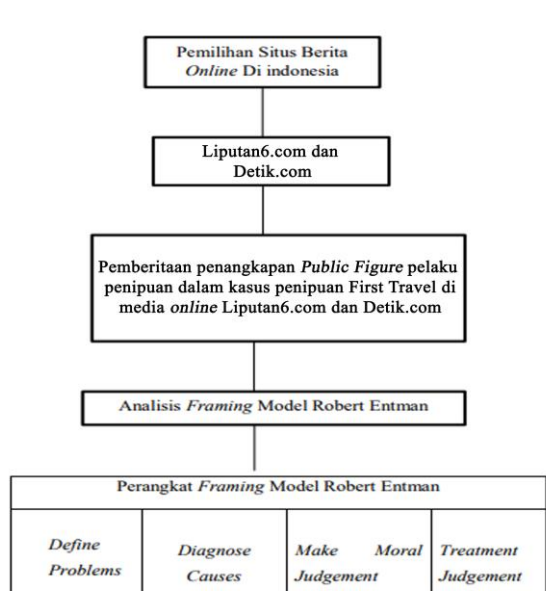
Pemilihan Situs Berita *Online* Di indonesia

Liputan6.com dan Detik.com

Pemberitaan penangkapan *Public Figure* pelaku penipuan dalam kasus penipuan First Travel di media *online* Liputan6.com dan Detik.com

Analisis *Framing* Model Robert Entman

| Perangkat *Framing* Model Robert Entman | | | |
|---|---|---|---|
| *Define Problems* | *Diagnose Causes* | *Make Moral Judgement* | *Treatment Judgement* |